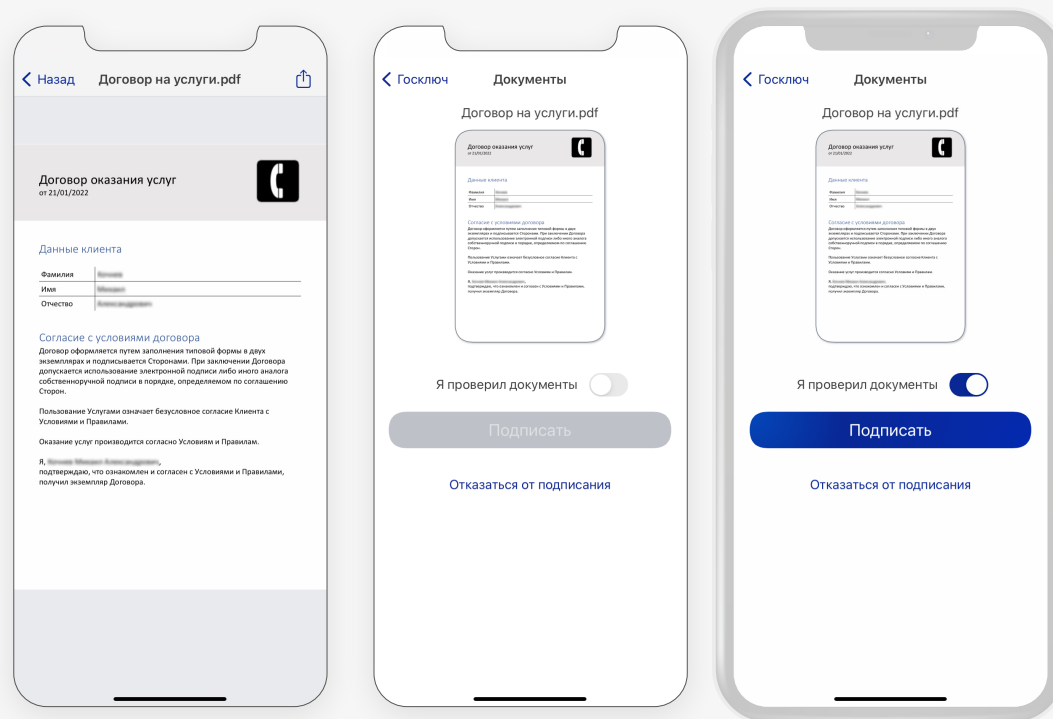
Назад Договор на услуги.pdf

Договор оказания услуг
от 21/01/2022

Данные клиента

| Фамилия | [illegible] |
|---|---|
| Имя | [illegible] |
| Отчество | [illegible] |

Согласие с условиями договора
Договор оформляется путем заполнения типовой формы в двух экземплярах и подписывается Сторонами. При заключении Договора допускается использование электронной подписи либо иного аналога собственноручной подписи в порядке, определяемом по соглашению Сторон.

Пользование Услугами означает безусловное согласие Клиента с Условиями и Правилами.

Оказание услуг производится согласно Условиям и Правилам.

Я, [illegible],
подтверждаю, что ознакомлен и согласен с Условиями и Правилами, получил экземпляр Договора.

Госключ Документы

Договор на услуги.pdf

Договор оказания услуг
от 21/01/2022

Данные клиента

Согласие с условиями договора

Я проверил документы

Подписать

Отказаться от подписания

Госключ Документы

Договор на услуги.pdf

Договор оказания услуг
от 21/01/2022

Данные клиента

Согласие с условиями договора

Я проверил документы

Подписать

Отказаться от подписания